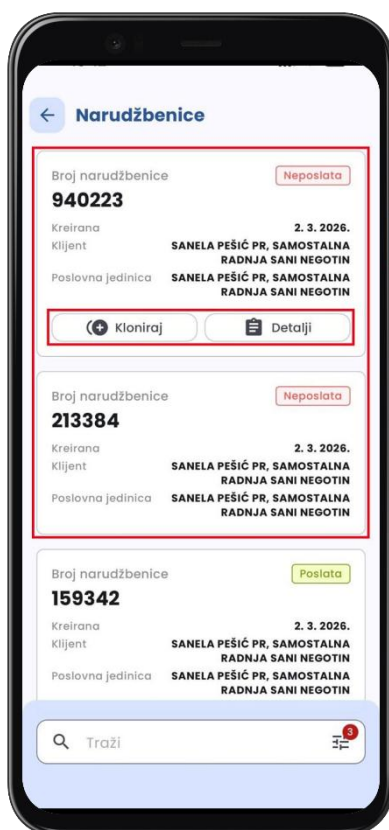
Narudžbenice

Broj narudžbenice
Neposlata
940223
Kreirana 2. 3. 2026.
Klijent SANELA PEŠIĆ PR, SAMOSTALNA RADNJA SANI NEGOTIN
Poslovna jedinica SANELA PEŠIĆ PR, SAMOSTALNA RADNJA SANI NEGOTIN
Kloniraj
Detalji

Broj narudžbenice
Neposlata
213384
Kreirana 2. 3. 2026.
Klijent SANELA PEŠIĆ PR, SAMOSTALNA RADNJA SANI NEGOTIN
Poslovna jedinica SANELA PEŠIĆ PR, SAMOSTALNA RADNJA SANI NEGOTIN

Broj narudžbenice
Poslata
159342
Kreirana 2. 3. 2026.
Klijent SANELA PEŠIĆ PR, SAMOSTALNA RADNJA SANI NEGOTIN
Poslovna jedinica SANELA PEŠIĆ PR, SAMOSTALNA RADNJA SANI NEGOTIN

Traži
3